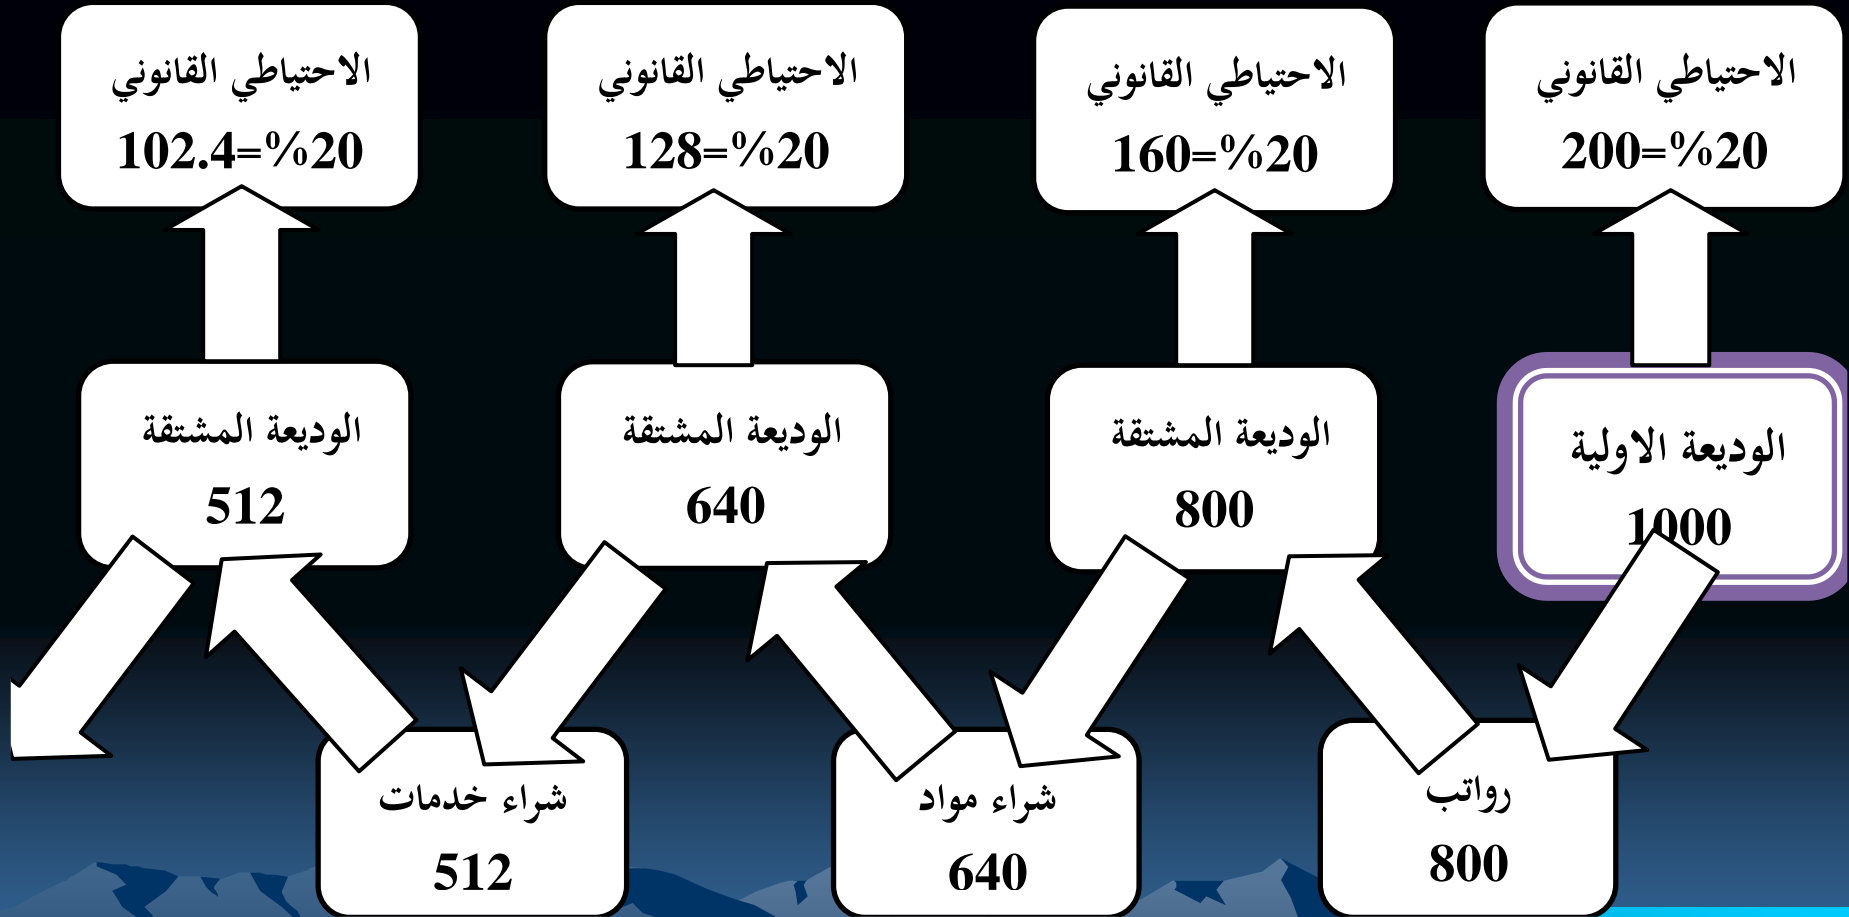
الاحتياطي القانوني
200=%20

الاحتياطي القانوني
160=%20

الاحتياطي القانوني
128=%20

الاحتياطي القانوني
102.4=%20

الوديعة الاولية
1000

الوديعة المشتقة
800

الوديعة المشتقة
640

الوديعة المشتقة
512

رواتب
800

شراء مواد
640

شراء خدمات
512